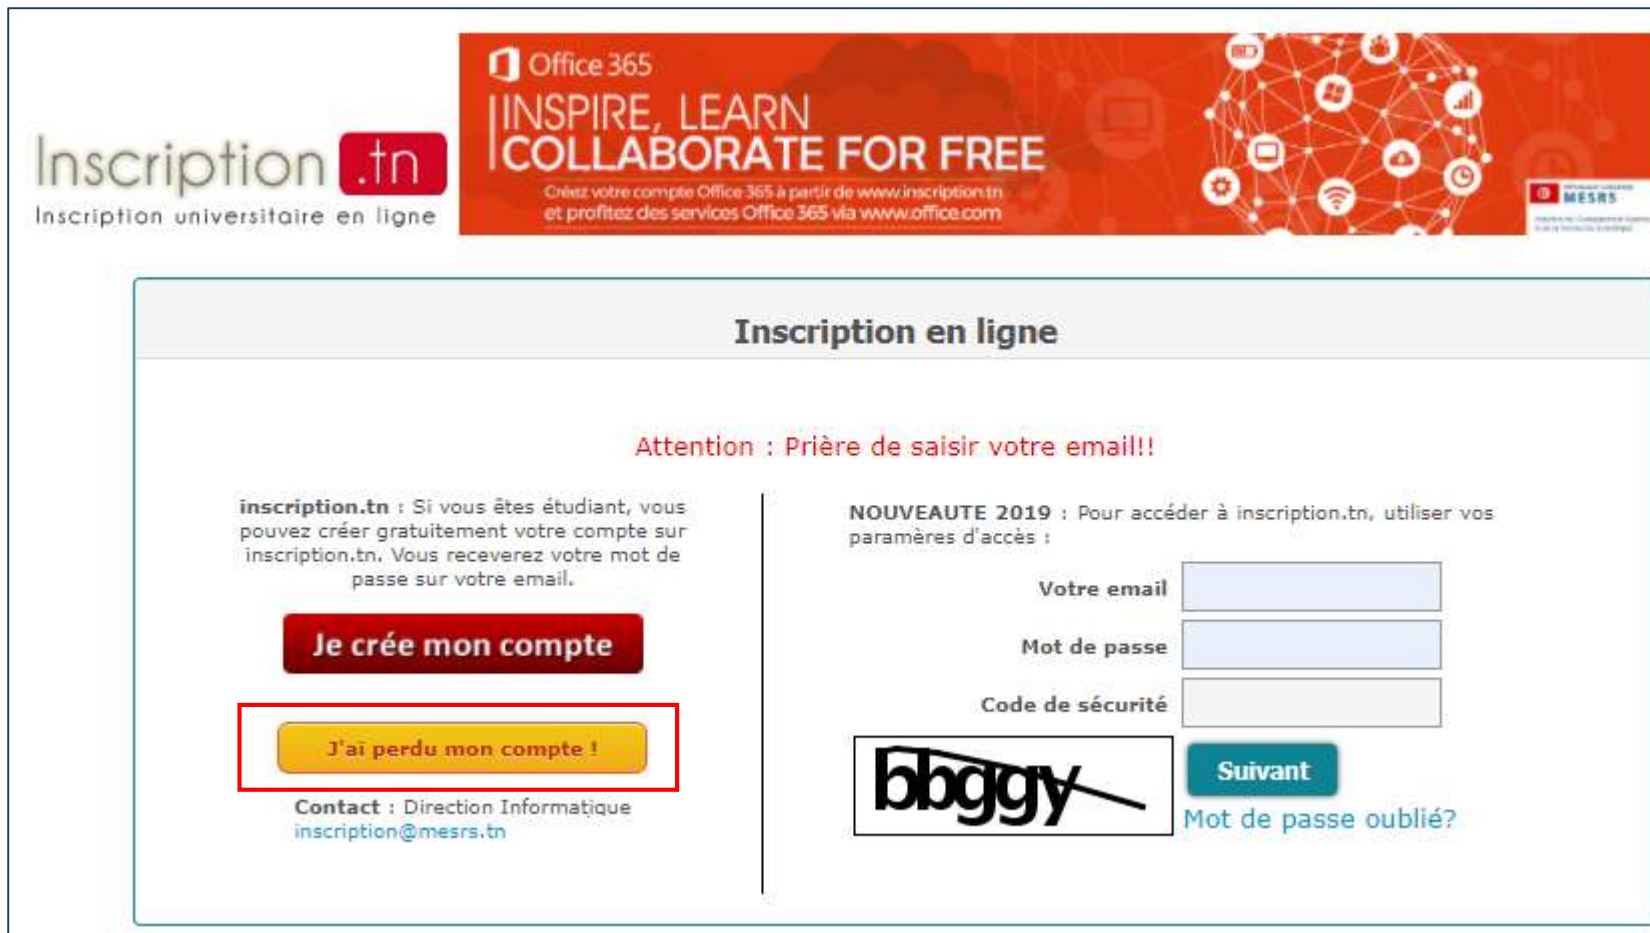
Inscription .tn
Inscription universitaire en ligne

Office 365
INSPIRE, LEARN
COLLABORATE FOR FREE
Créez votre compte Office 365 à partir de www.inscription.tn et profitez des services Office 365 via www.office.com

MESRS
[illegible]

Inscription en ligne

Attention : Prière de saisir votre email!!

**inscription.tn** : Si vous êtes étudiant, vous pouvez créer gratuitement votre compte sur inscription.tn. Vous recevrez votre mot de passe sur votre email.

Je crée mon compte

J'ai perdu mon compte !

**Contact** : Direction Informatique
inscription@mesrs.tn

**NOUVEAUTE 2019** : Pour accéder à inscription.tn, utiliser vos paramètres d'accès :

Votre email

Mot de passe

Code de sécurité

bbggy

Suivant

Mot de passe oublié?